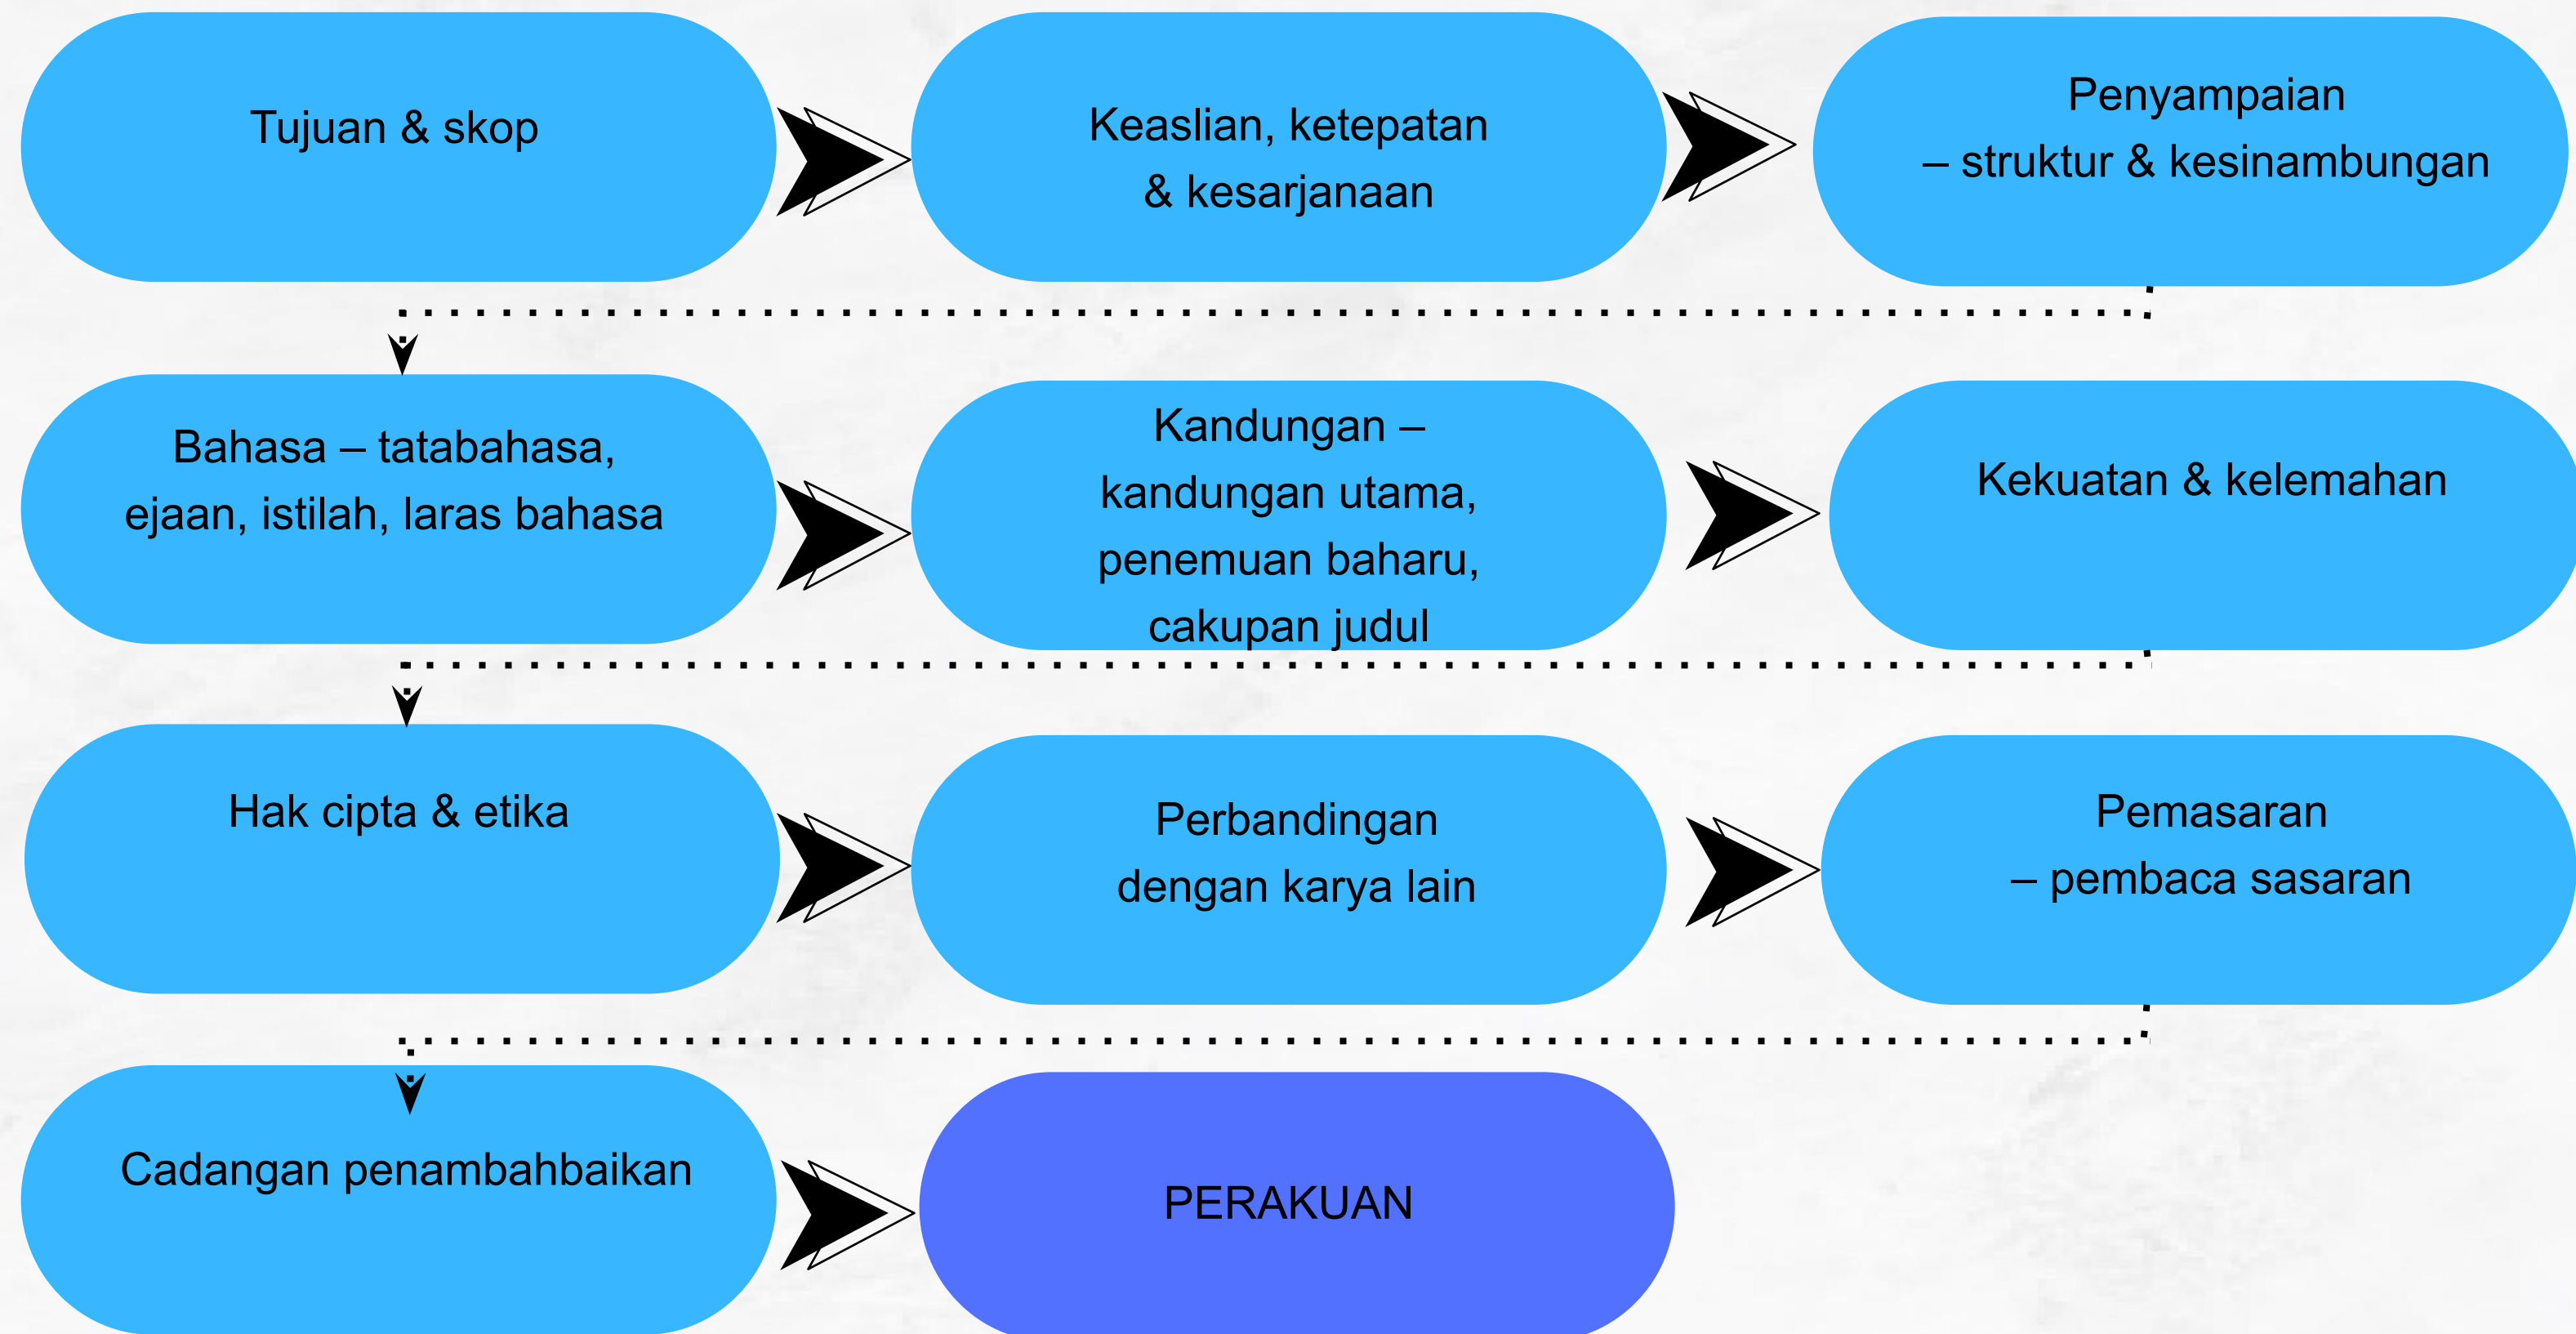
Tujuan & skop

Keaslian, ketepatan & kesarjanaan

Penyampaian – struktur & kesinambungan

Bahasa – tatabahasa, ejaan, istilah, laras bahasa

Kandungan – kandungan utama, penemuan baharu, cakupan judul

Kekuatan & kelemahan

Hak cipta & etika

Perbandingan dengan karya lain

Pemasaran – pembaca sasaran

Cadangan penambahbaikan

PERAKUAN